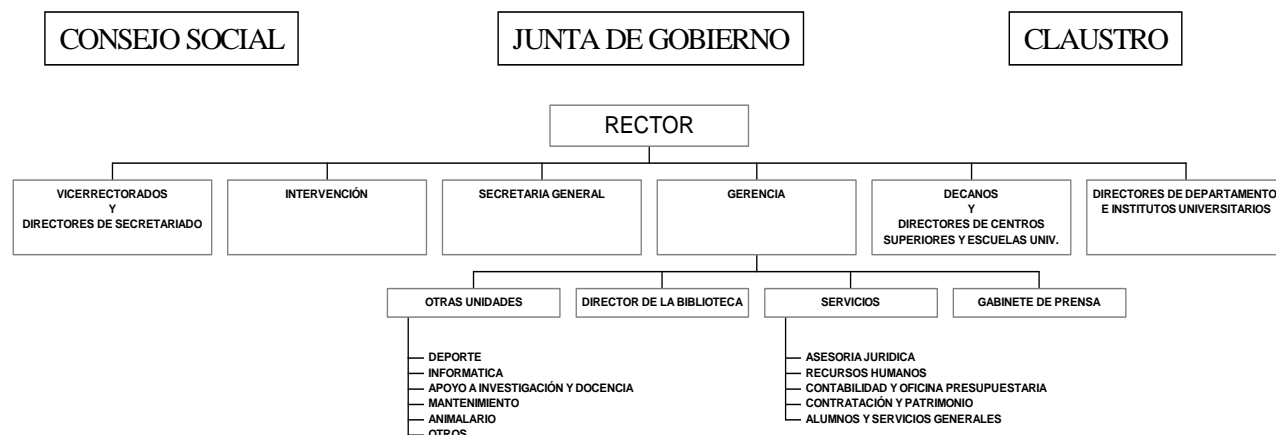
CONSEJO SOCIAL

JUNTA DE GOBIERNO

CLAUSTRO

RECTOR

VICERRECTORADOS
Y
DIRECTORES DE SECRETARIADO

INTERVENCIÓN

SECRETARIA GENERAL

GERENCIA

DECANOS
Y
DIRECTORES DE CENTROS SUPERIORES Y ESCUELAS UNIV.

DIRECTORES DE DEPARTAMENTO E INSTITUTOS UNIVERSITARIOS

OTRAS UNIDADES

DIRECTOR DE LA BIBLIOTECA

SERVICIOS

GABINETE DE PRENSA

DEPORTE
INFORMATICA
APOYO A INVESTIGACIÓN Y DOCENCIA
MANTENIMIENTO
ANIMALARIO
OTROS

ASESORIA JURIDICA
RECURSOS HUMANOS
CONTABILIDAD Y OFICINA PRESUPUESTARIA
CONTRATACIÓN Y PATRIMONIO
ALUMNOS Y SERVICIOS GENERALES